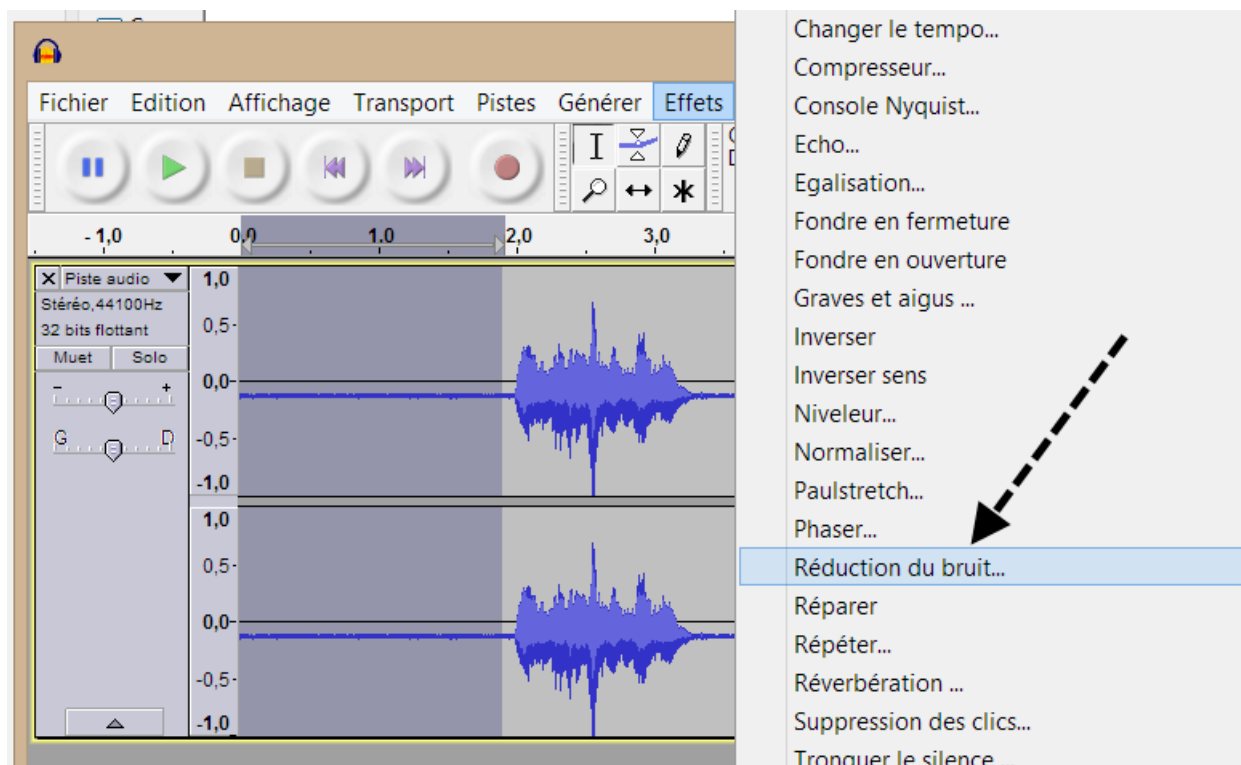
Fichier Edition Affichage Transport Pistes Générer Effets

- 1,0 0,0 1,0 2,0 3,0

Piste audio
Stéréo,44100Hz
32 bits flottant
Muet Solo
- +
G D

1,0
0,5
0,0
-0,5
-1,0
1,0
0,5
0,0
-0,5
-1,0

Changer le tempo...
Compresseur...
Console Nyquist...
Echo...
Egalisation...
Fondre en fermeture
Fondre en ouverture
Graves et aigus ...
Inverser
Inverser sens
Niveleur...
Normaliser...
Paulstretch...
Phaser...
Réduction du bruit...
Réparer
Répéter...
Réverbération ...
Suppression des clics...
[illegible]